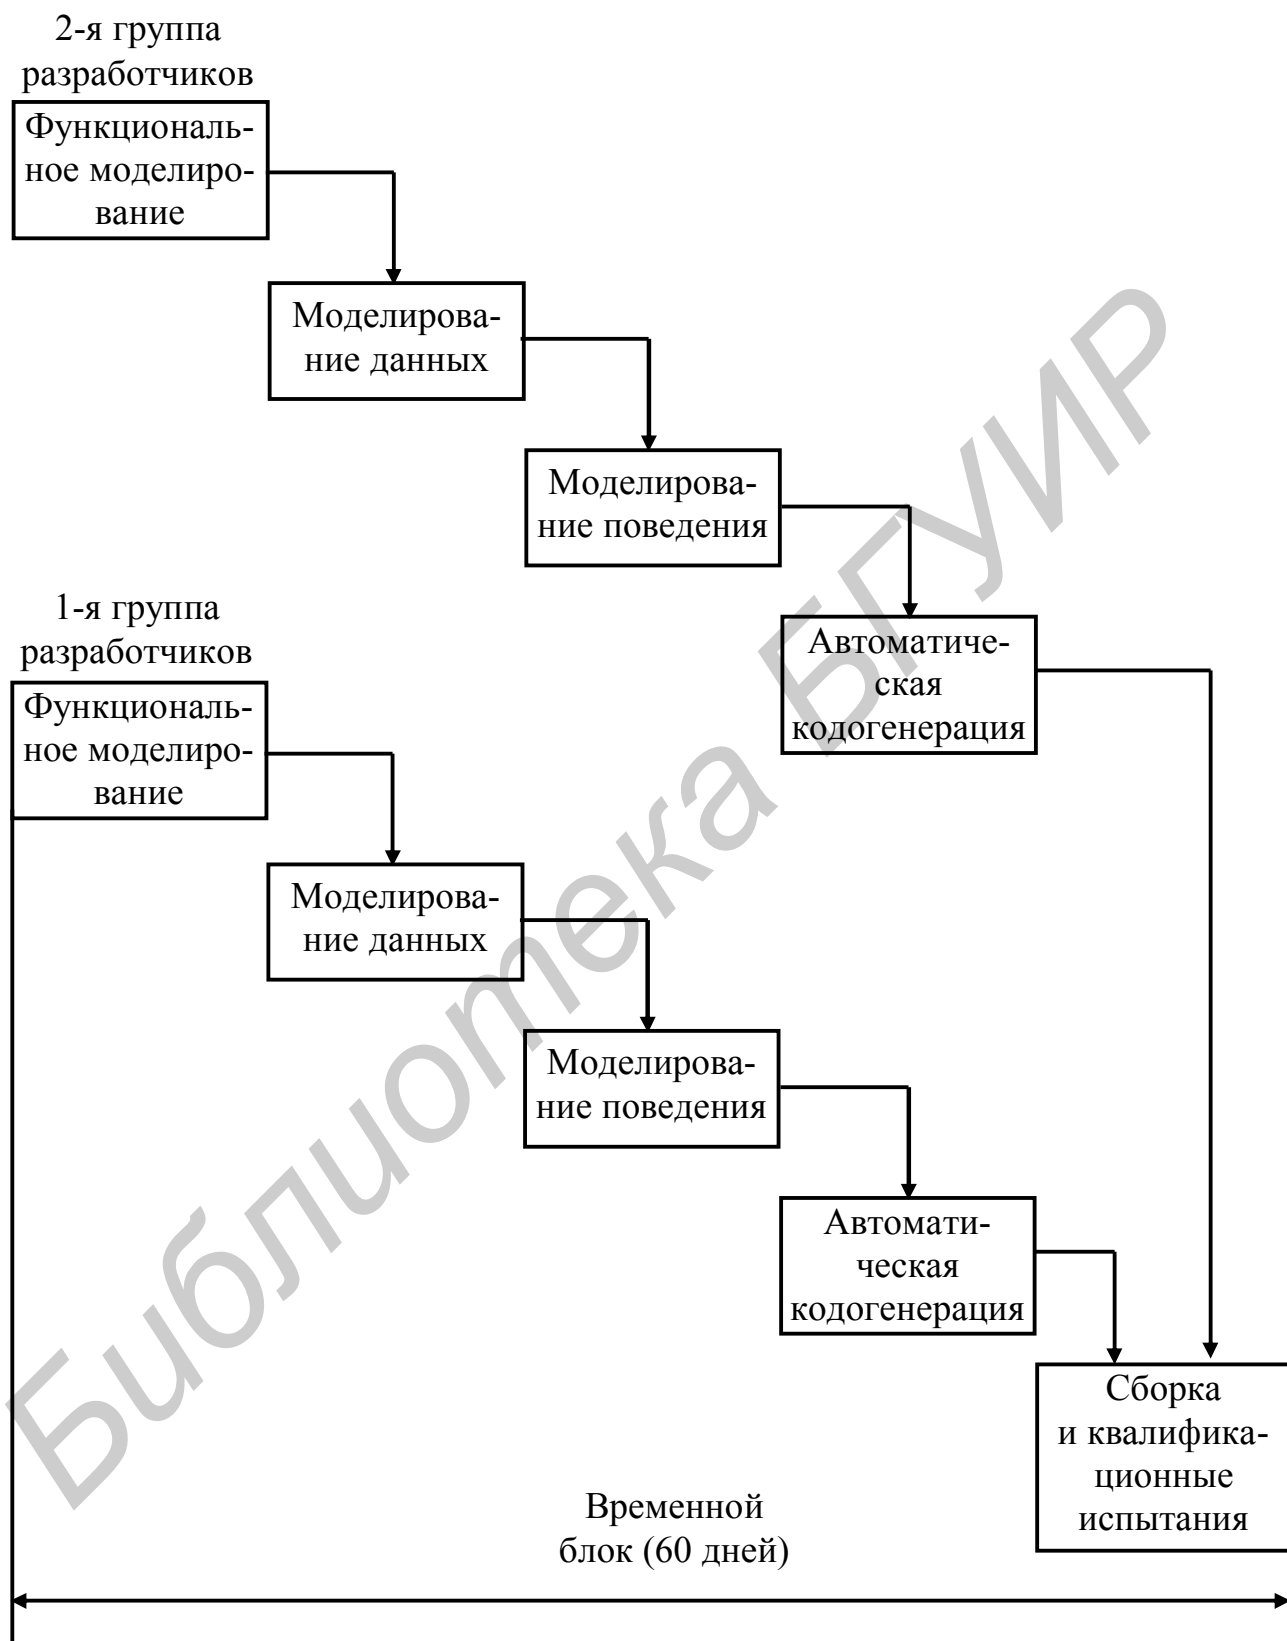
2-я группа разработчиков

Функциональное моделирование

Моделирование данных

Моделирование поведения

1-я группа разработчиков

Автоматическая кодогенерация

Функциональное моделирование

Моделирование данных

Моделирование поведения

Автоматическая кодогенерация

Сборка и квалификационные испытания

Временной блок (60 дней)

Библиотека БГУИР